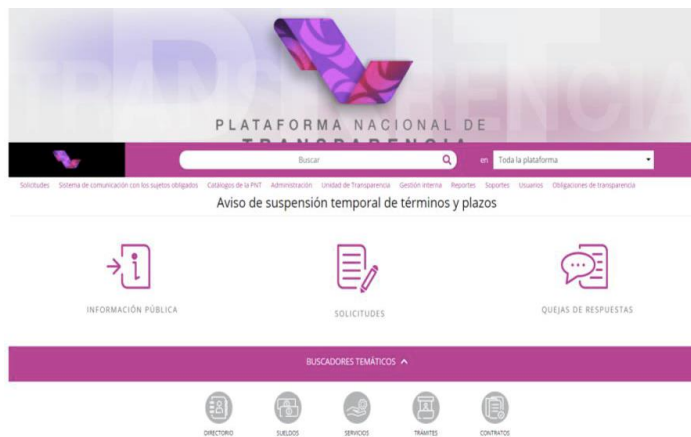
PLATAFORMA NACIONAL DE TRANSPARENCIA

Buscar

en Toda la plataforma

Solicitudes Sistema de comunicación con los sujetos obligados Catálogos de la PNT Administración Unidad de Transparencia Gestión interna Reportes Soportes Usuarios Obligaciones de transparencia

Aviso de suspensión temporal de términos y plazos

INFORMACIÓN PÚBLICA

SOLICITUDES

QUEJAS DE RESPUESTAS

BUSCADORES TEMÁTICOS

DIRECTORIO

SUELDOS

SERVICIOS

TRÁMITES

CONTRATOS